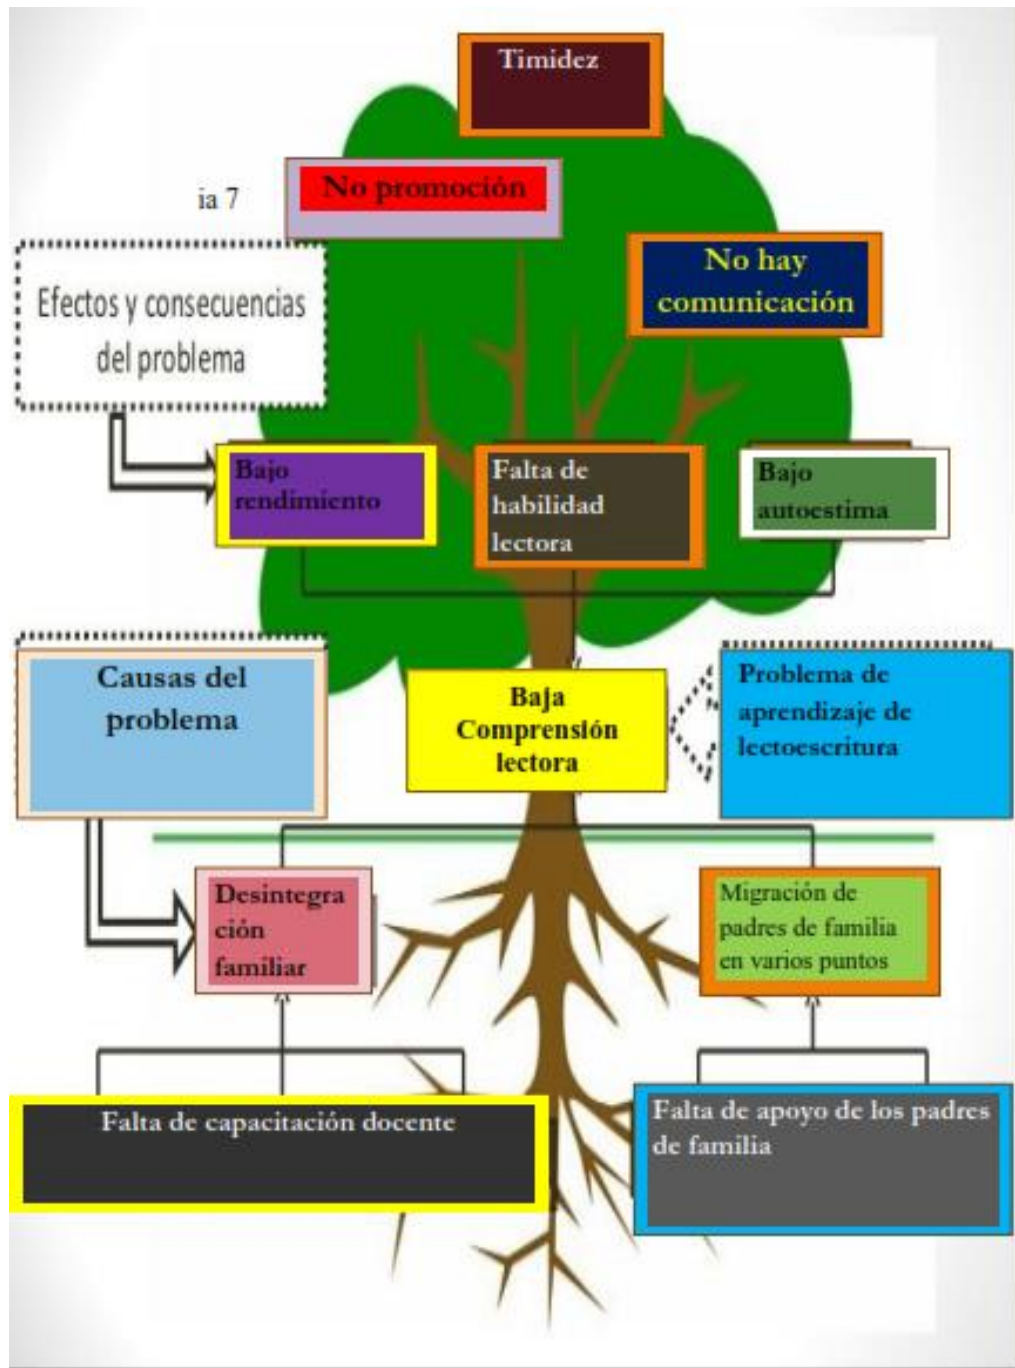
Timidez

ia 7

No promoción

No hay comunicación

Efectos y consecuencias del problema

Bajo rendimiento

Falta de habilidad lectora

Bajo autoestima

Causas del problema

Baja Comprensión lectora

Problema de aprendizaje de lectoescritura

Desintegración familiar

Migración de padres de familia en varios puntos

Falta de capacitación docente

Falta de apoyo de los padres de familia